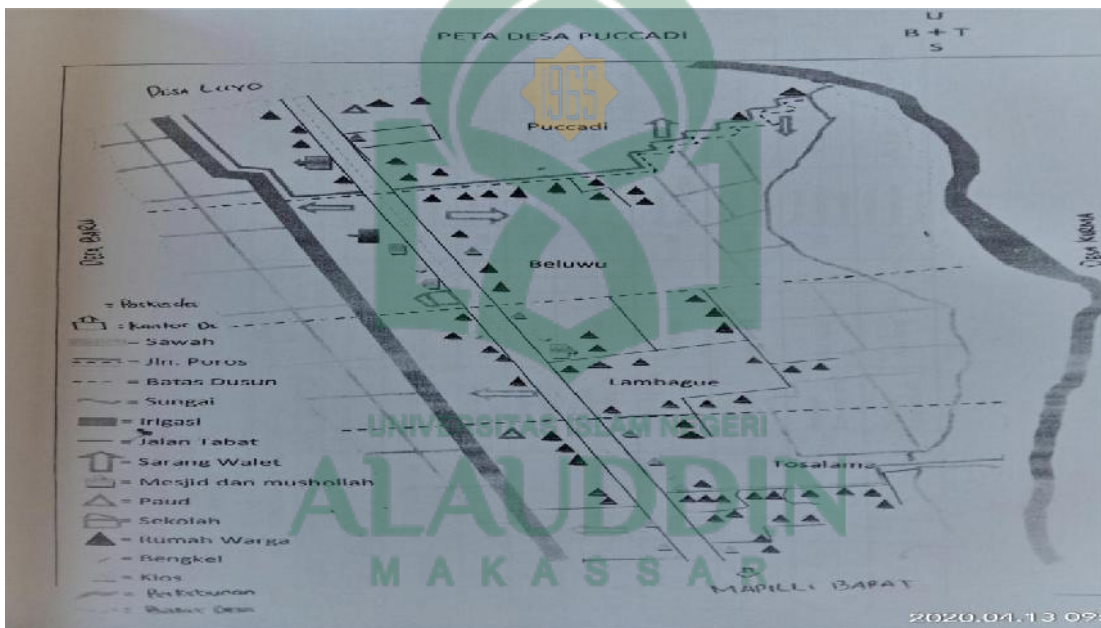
PETA DESA PUCCADI

U
B + T
S

DESA LUYO

1965

Puccadi

DESA BARU

Beluwu

DESA KARAMA

= Poskesdes
: Kantor De
= Sawah
= Jln. Puros
= Batas Dusun
= Sungai
= Irigasi
= Jalan Tabat
= Sarang Walet
= Mesjid dan mushollah
= Paud
= Sekolah
= Rumah Warga
= Bengkel
= Kios
= Perkebunan
= Batas Desa

Lambague

UNIVERSITAS ISLAM NEGERI

ALAUDDIN

Tosalama

MAKASSAR

MAPILLI BARAT

2020.04.13 09